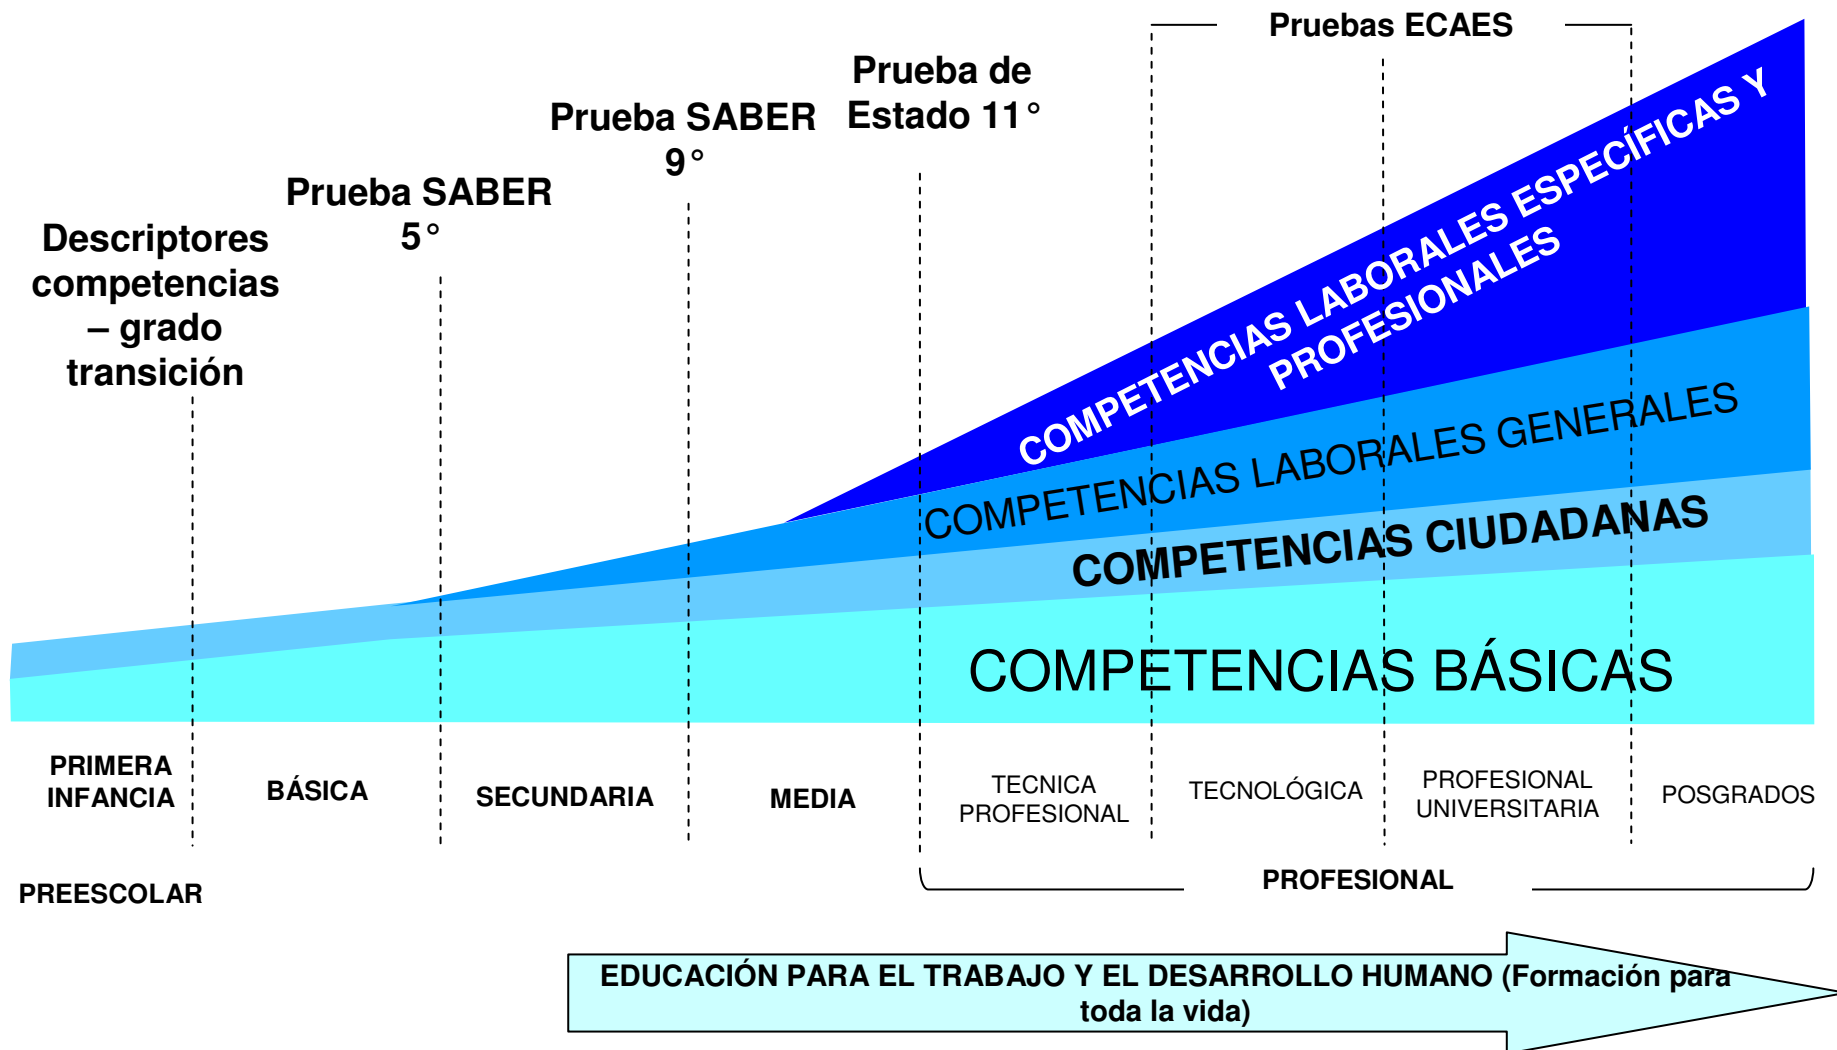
Pruebas ECAES

Prueba de Estado 11°

Prueba SABER 9°

Prueba SABER 5°

Descriptores competencias – grado transición

COMPETENCIAS LABORALES ESPECÍFICAS Y PROFESIONALES

COMPETENCIAS LABORALES GENERALES

COMPETENCIAS CIUDADANAS

COMPETENCIAS BÁSICAS

PRIMERA INFANCIA

BÁSICA

SECUNDARIA

MEDIA

TECNICA PROFESIONAL

TECNOLÓGICA

PROFESIONAL UNIVERSITARIA

POSGRADOS

PREESCOLAR

PROFESIONAL

EDUCACIÓN PARA EL TRABAJO Y EL DESARROLLO HUMANO (Formación para toda la vida)